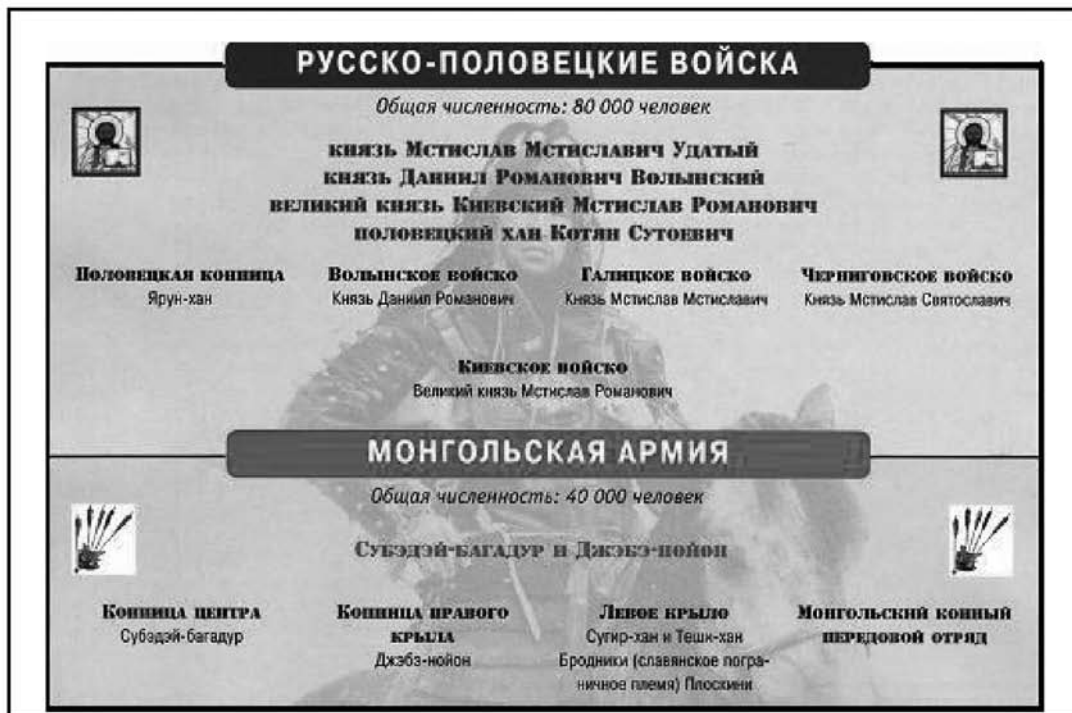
РУССКО-ПОЛОВЕЦКИЕ ВОЙСКА

Общая численность: 80 000 человек

князь Мстислав Мстиславич Удатый
князь Даниил Романович Волынский
великий князь Киевский Мстислав Романович
половецкий хан Котян Сутоевич

Половецкая конница
Ярун-хан

Волынское войско
Князь Даниил Романович

Галицкое войско
Князь Мстислав Мстиславич

Черниговское войско
Князь Мстислав Святославич

Киевское войско
Великий князь Мстислав Романович

МОНГОЛЬСКАЯ АРМИЯ

Общая численность: 40 000 человек

Субэдэй-багадур и Джэбэ-нойон

Конница центра
Субэдэй-багадур

Конница правого крыла
Джэбэ-нойон

Левое крыло
Сугир-хан и Теши-хан
Бродники (славянское пограничное племя) Плоскини

Монгольский конный передовой отряд